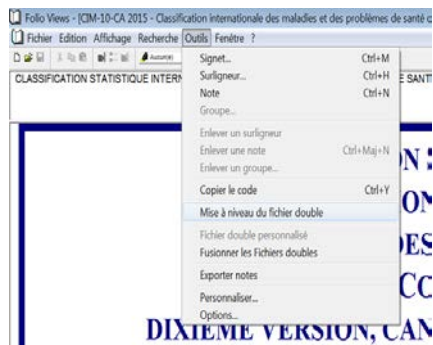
Folio Views - [CIM-10-CA 2015 - Classification internationale des maladies et des problèmes de santé c

Fichier Edition Affichage Recherche Outils Fenêtre ?

CLASSIFICATION STATISTIQUE INTERN

E SANT

Signet... Ctrl+M
Surligneur... Ctrl+H
Note Ctrl+N
Groupe...
Enlever un surligneur
Enlever une note Ctrl+Maj+N
Enlever un groupe...
Copier le code Ctrl+Y
Mise à niveau du fichier double
Fichier double personnalisé
Fusionner les Fichiers doubles
Exporter notes
Personnaliser...
Options...

N
ON
ES
CC
DIXIÈME VERSION, CAN